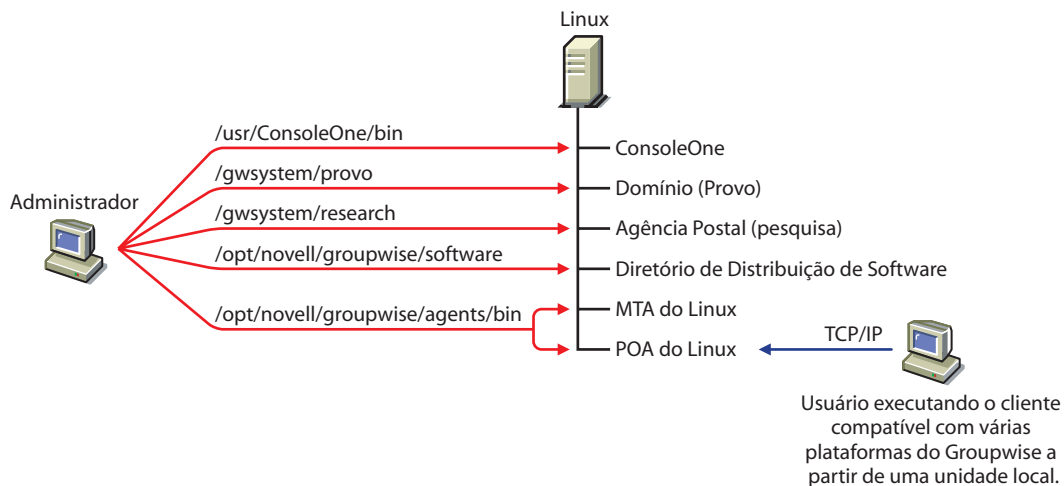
Linux

Administrador

/usr/ConsoleOne/bin
/gwsystem/provo
/gwsystem/research
/opt/novell/groupwise/software
/opt/novell/groupwise/agents/bin

ConsoleOne
Domínio (Provo)
Agência Postal (pesquisa)
Diretório de Distribuição de Software
MTA do Linux
POA do Linux

TCP/IP

Usuário executando o cliente compatível com várias plataformas do Groupwise a partir de uma unidade local.